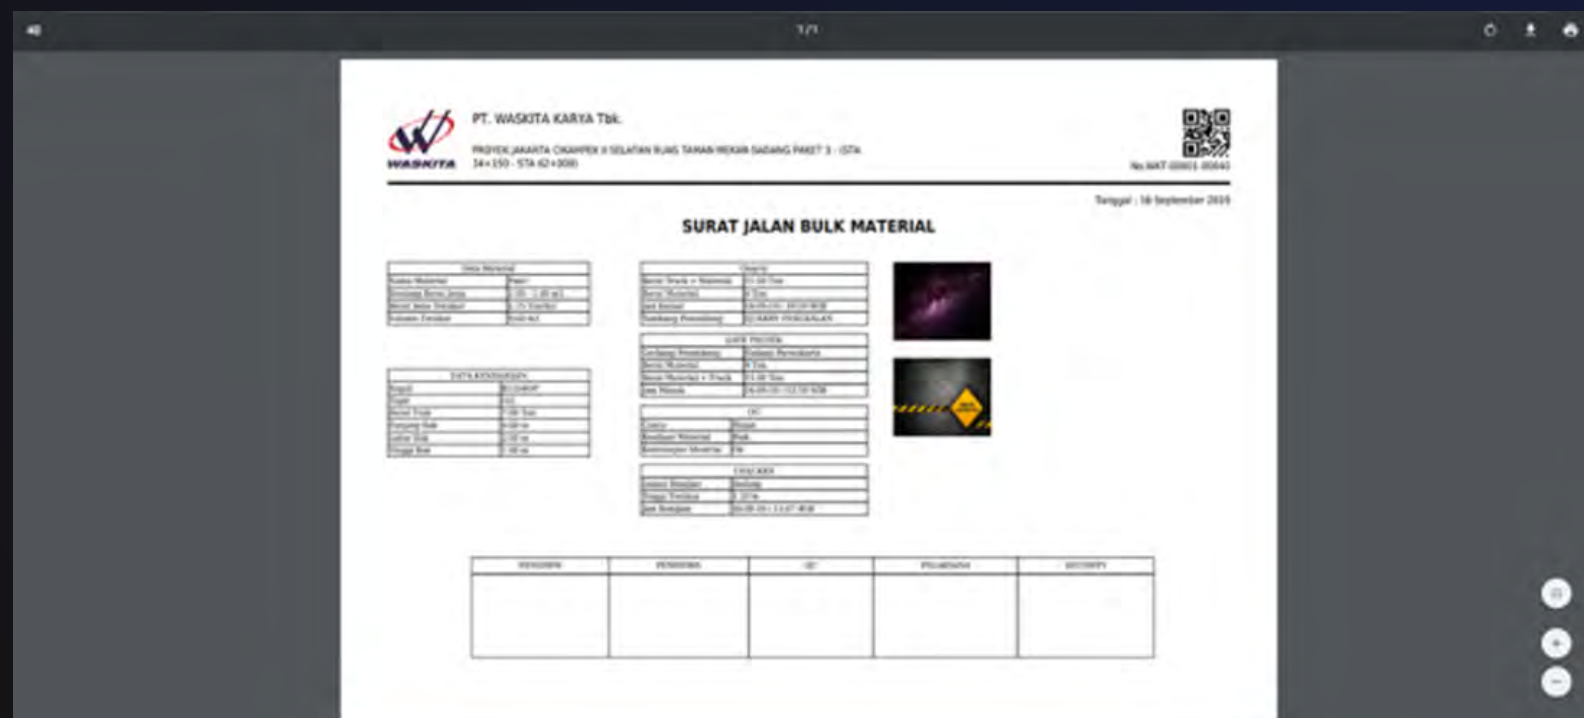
1/1

WASKITA

PT. WASKITA KARYA Tbk.

PROYEK JAKARTA CIKAMPEK II SELATAN RUAS TAMAN MEKAR SADANG PAKET 3 - (STA 34+150 - STA 62+000)

No.WKT-00001-00043

Tanggal : 16 September 2019

SURAT JALAN BULK MATERIAL

| Data Material | |
|---|---|
| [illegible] | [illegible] |
| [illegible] | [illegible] |
| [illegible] | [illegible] |
| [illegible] | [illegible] |

| DATA KENDARAAN | |
|---|---|
| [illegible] | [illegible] |
| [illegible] | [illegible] |
| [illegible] | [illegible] |
| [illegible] | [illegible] |
| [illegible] | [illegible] |
| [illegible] | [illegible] |

| Quarry | |
|---|---|
| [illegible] | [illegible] |
| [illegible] | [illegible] |
| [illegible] | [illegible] |
| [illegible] | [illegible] |

| GATE PROYEK | |
|---|---|
| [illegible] | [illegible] |
| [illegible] | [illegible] |
| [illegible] | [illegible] |
| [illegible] | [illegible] |

| QC | |
|---|---|
| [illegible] | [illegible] |
| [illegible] | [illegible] |
| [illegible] | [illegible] |

| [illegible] | |
|---|---|
| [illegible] | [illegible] |
| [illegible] | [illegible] |
| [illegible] | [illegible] |

| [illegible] | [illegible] | QC | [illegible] | SECURITY |
|---|---|---|---|---|
| | | | | |